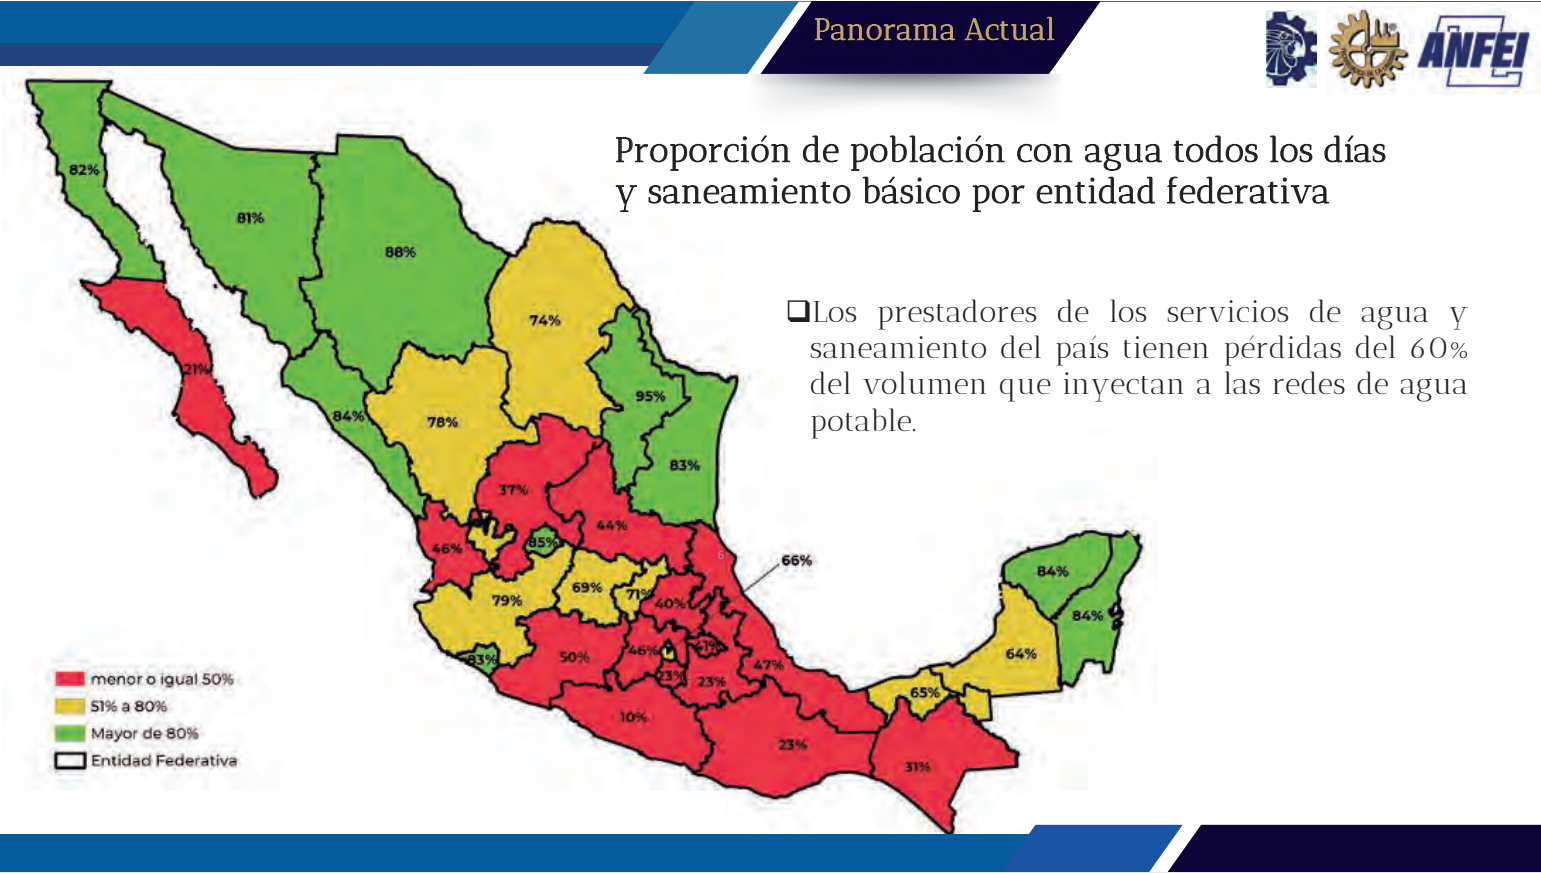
Panorama Actual

ANFEI

Proporción de población con agua todos los días y saneamiento básico por entidad federativa

❑Los prestadores de los servicios de agua y saneamiento del país tienen pérdidas del 60% del volumen que inyectan a las redes de agua potable.

82%
81%
88%
74%
21%
84%
78%
95%
83%
37%
44%
46%
85%
66%
84%
84%
79%
69%
71%
40%
83%
50%
46%
21%
23%
23%
47%
64%
65%
10%
23%
31%

menor o igual 50%
51% a 80%
Mayor de 80%
Entidad Federativa